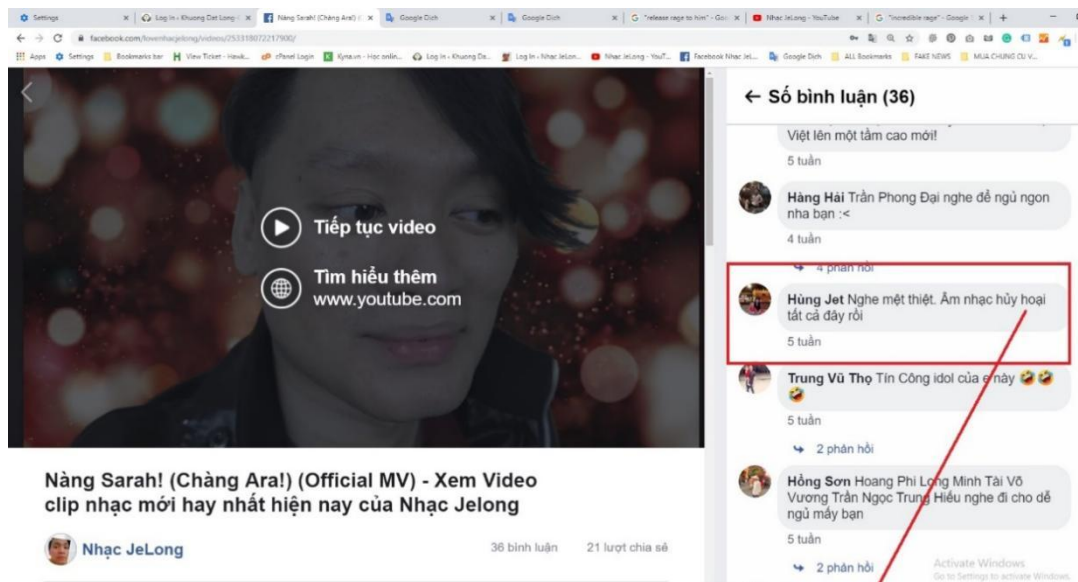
Settings | Log In - Khuong Dat Long | Nàng Sarah! (Chàng Ara!) | Google Dịch | Google Dịch | "release rage to him" - Goo | Nhac JeLong - YouTube | "incredible rage" - Google | +

facebook.com/lovenhacjelong/videos/253318072217900/

Apps | Settings | Bookmarks bar | View Ticket - Hawk... | cPanel Login | Kyna.vn - Học onlin... | Log In - Khuong Da... | Log In - Nhac JeLon... | Nhac JeLong - YouT... | Facebook Nhac Jel... | Google Dịch | ALL Bookmarks | FAKE NEWS | MUA CHUNG CU V...

Tiếp tục video

Tìm hiểu thêm
www.youtube.com

Nàng Sarah! (Chàng Ara!) (Official MV) - Xem Video clip nhạc mới hay nhất hiện nay của Nhạc Jelong

Nhạc JeLong

36 bình luận 21 lượt chia sẻ

← Số bình luận (36)

Việt lên một tầm cao mới!

5 tuần

Hàng Hải Trần Phong Đại nghe để ngủ ngon nha bạn :<

4 tuần

4 phản hồi

Hùng Jet Nghe mệt thiệt. Âm nhạc hủy hoại tất cả đây rồi

5 tuần

Trung Vũ Thọ Tín Công idol của e này 🤣🤣🤣

5 tuần

2 phản hồi

Hồng Sơn Hoang Phi Long Minh Tài Võ Vương Trần Ngọc Trung Hiếu nghe đi cho dễ ngủ mấy bạn

5 tuần

2 phản hồi

Activate Windows
Go to Settings to activate Windows.